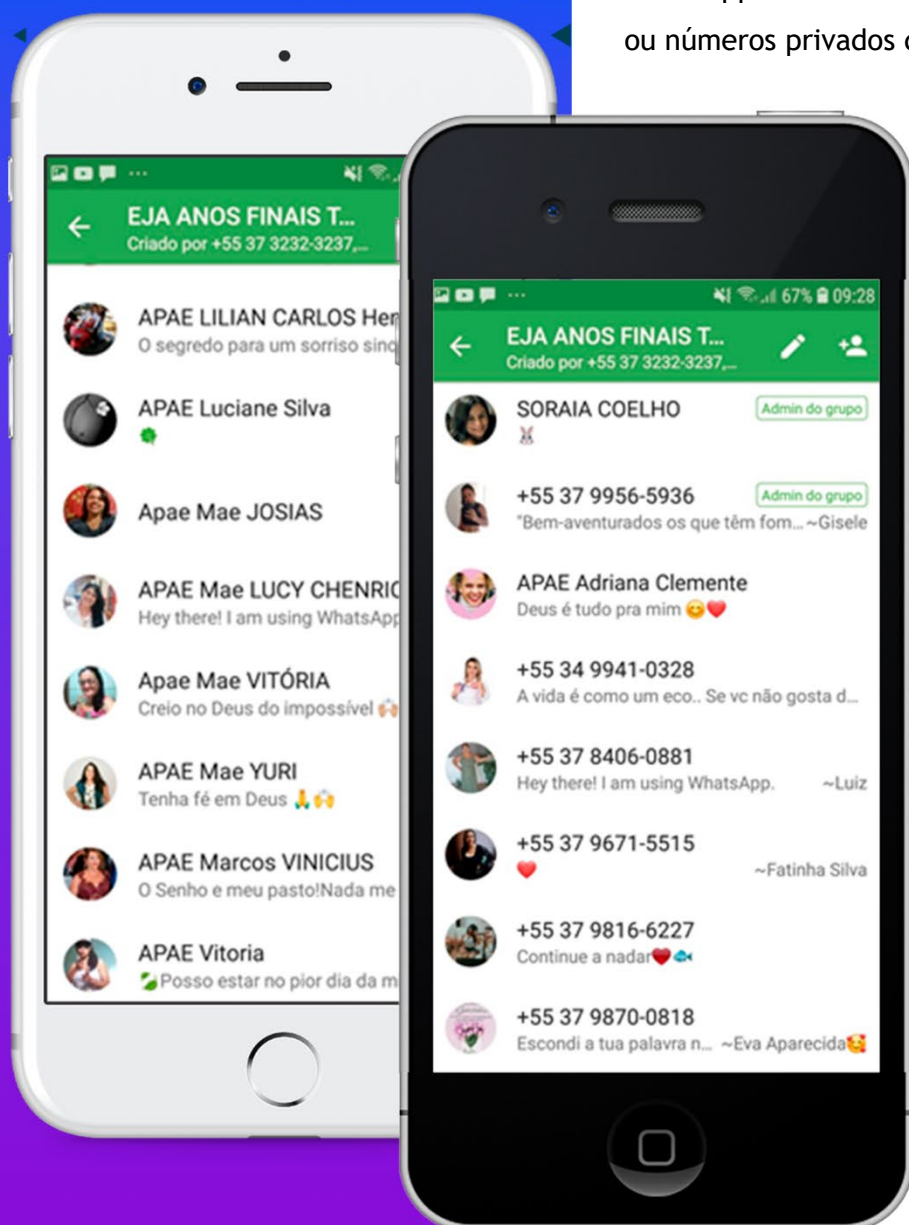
ou números privados d

EJA ANOS FINAIS T...
Criado por +55 37 3232-3237,...

APAE LILIAN CARLOS Her
O segredo para um sorriso sinc

APAE Luciane Silva

Apae Mae JOSIAS

APAE Mae LUCY CHENRIC
Hey there! I am using WhatsApp

Apae Mae VITÓRIA
Creio no Deus do impossível

APAE Mae YURI
Tenha fé em Deus

APAE Marcos VINICIUS
O Senho e meu pasto!Nada me

APAE Vitoria
Posso estar no pior dia da m

67% 09:28

EJA ANOS FINAIS T...
Criado por +55 37 3232-3237,...

SORAIA COELHO
Admin do grupo

+55 37 9956-5936
Admin do grupo
"Bem-aventurados os que têm fom... ~Gisele

APAE Adriana Clemente
Deus é tudo pra mim

+55 34 9941-0328
A vida é como um eco.. Se vc não gosta d...

+55 37 8406-0881
Hey there! I am using WhatsApp. ~Luiz

+55 37 9671-5515
~Fatinha Silva

+55 37 9816-6227
Continue a nadar

+55 37 9870-0818
Escondi a tua palavra n... ~Eva Aparecida